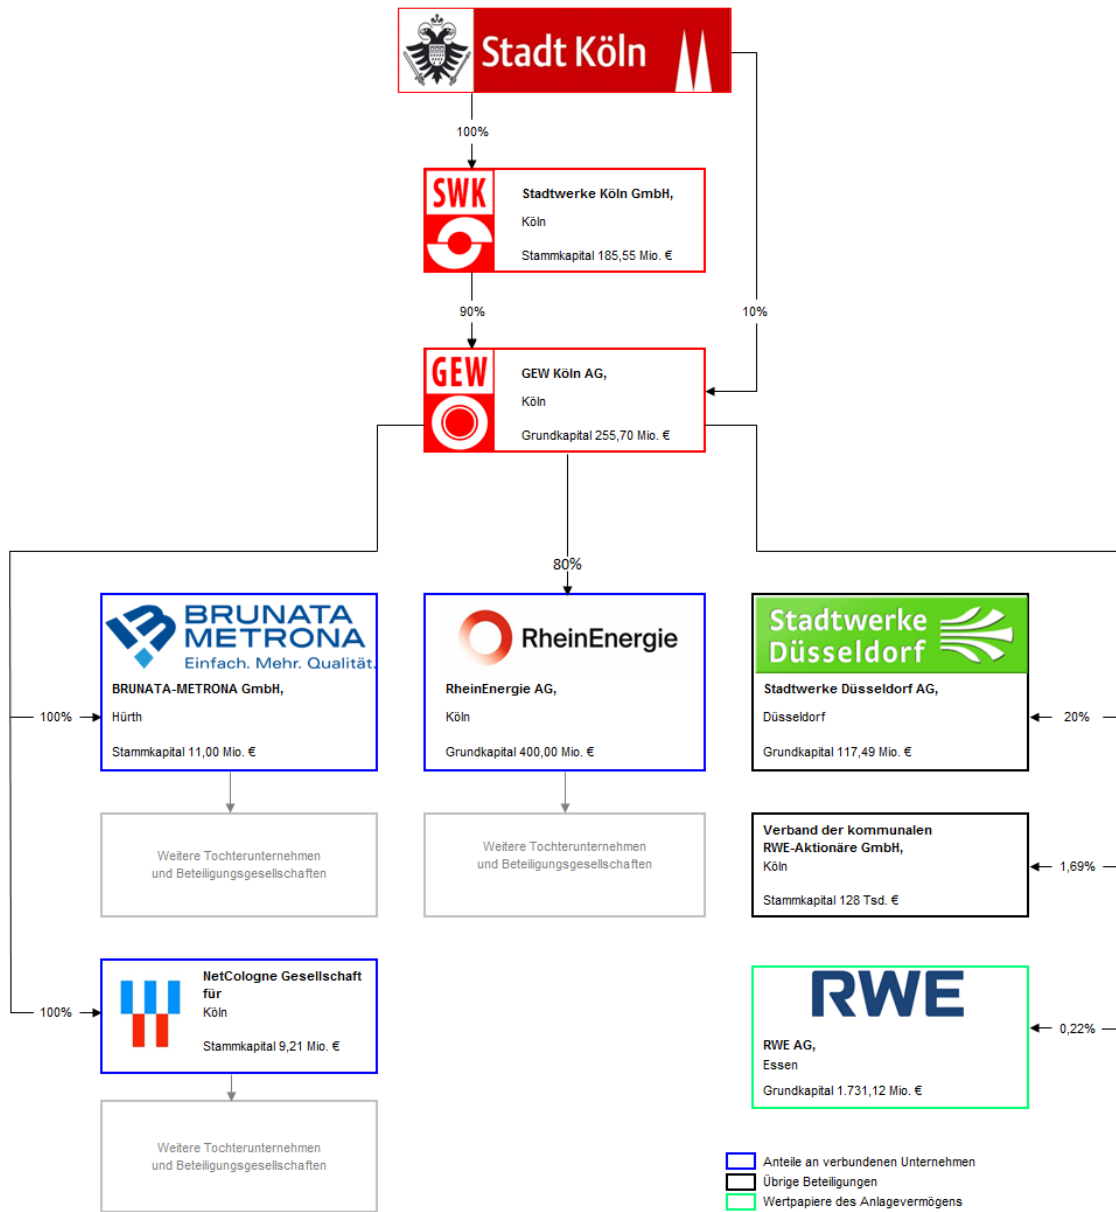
Stadt Köln

100%

SWK

Stadtwerke Köln GmbH,

Köln

Stammkapital 185,55 Mio. €

90%

10%

GEW

GEW Köln AG,

Köln

Grundkapital 255,70 Mio. €

80%

BRUNATA METRONA
Einfach. Mehr. Qualität.

BRUNATA-METRONA GmbH,

Hürth

Stammkapital 11,00 Mio. €

100%

RheinEnergie

RheinEnergie AG,

Köln

Grundkapital 400,00 Mio. €

Stadtwerke Düsseldorf

Stadtwerke Düsseldorf AG,

Düsseldorf

Grundkapital 117,49 Mio. €

20%

Weitere Tochterunternehmen und Beteiligungsgesellschaften

Weitere Tochterunternehmen und Beteiligungsgesellschaften

Verband der kommunalen RWE-Aktionäre GmbH,
Köln

Stammkapital 128 Tsd. €

1,69%

NetCologne Gesellschaft für
Köln

Stammkapital 9,21 Mio. €

100%

RWE

RWE AG,
Essen

Grundkapital 1.731,12 Mio. €

0,22%

Weitere Tochterunternehmen und Beteiligungsgesellschaften

Anteile an verbundenen Unternehmen
Übrige Beteiligungen
Wertpapiere des Anlagevermögens